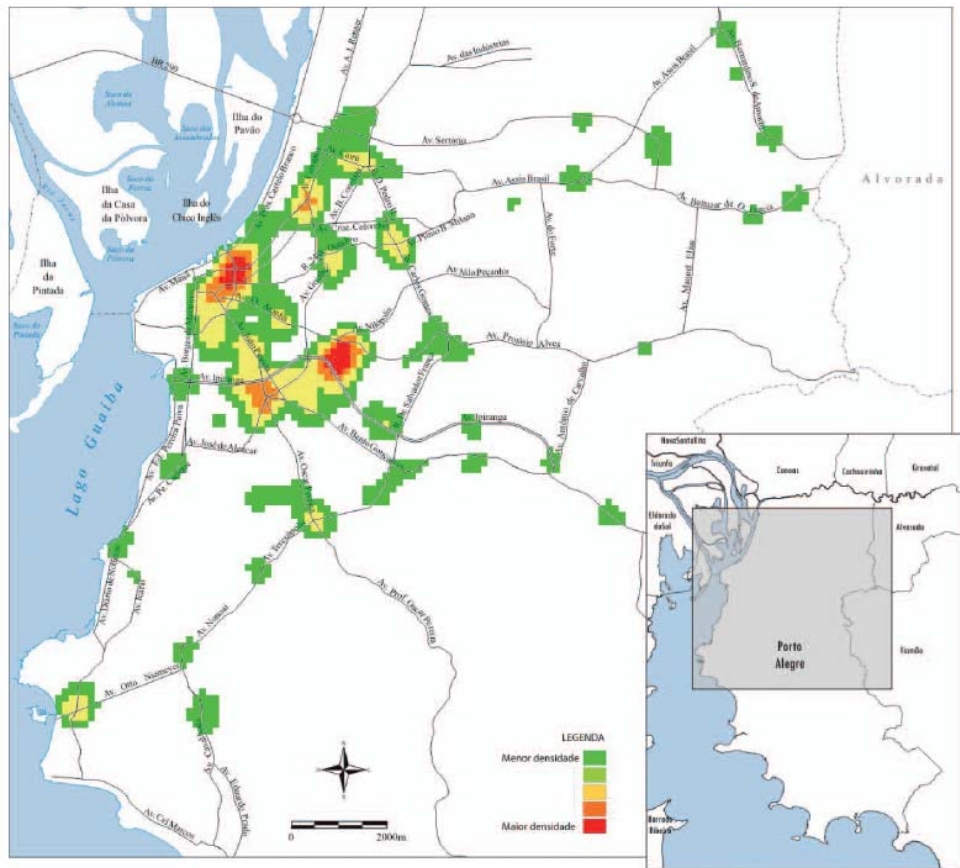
Av. das Indústrias
BR 290
Av. A. J. Renner
Av. Assis Brasil
Av. Sertório
Ilha do Pavão
Ilha da Casa da Pólvora
Ilha do Chico Inglês
Ilha da Pintada
Av. Assis Brasil
Av. Baltazar de O. Garcia
Alvorada
Av. do Forte
Av. Manoel Elias
Av. Nilo Peçanha
Av. Protásio Alves
Av. Mauá
Av. Ipiranga
Av. Ipiranga
Av. José de Alencar
Av. Bento Gonçalves
Lago Guaíba
Av. Pe. Cacique
Av. Diário de Notícias
Av. Icaraí
Av. Nonoai
Av. Otto Niemeyer
Av. Prof. Oscar Pereira
Av. Cel. Marcos
Av. Eduardo Prado
Av. Salvador França
Av. Antônio de Carvalho
Av. Cristóvão Colombo
Av. Farrapos
Av. Brasil
Av. Osvaldo Aranha
Av. Getúlio Vargas
LEGENDA
Menor densidade
Maior densidade
0
2000m
Nova Santa Rita
Triunfo
Canoas
Cachoeirinha
Gravataí
Eldorado do Sul
Alvorada
Porto Alegre
Viamão
Barra do Ribeiro